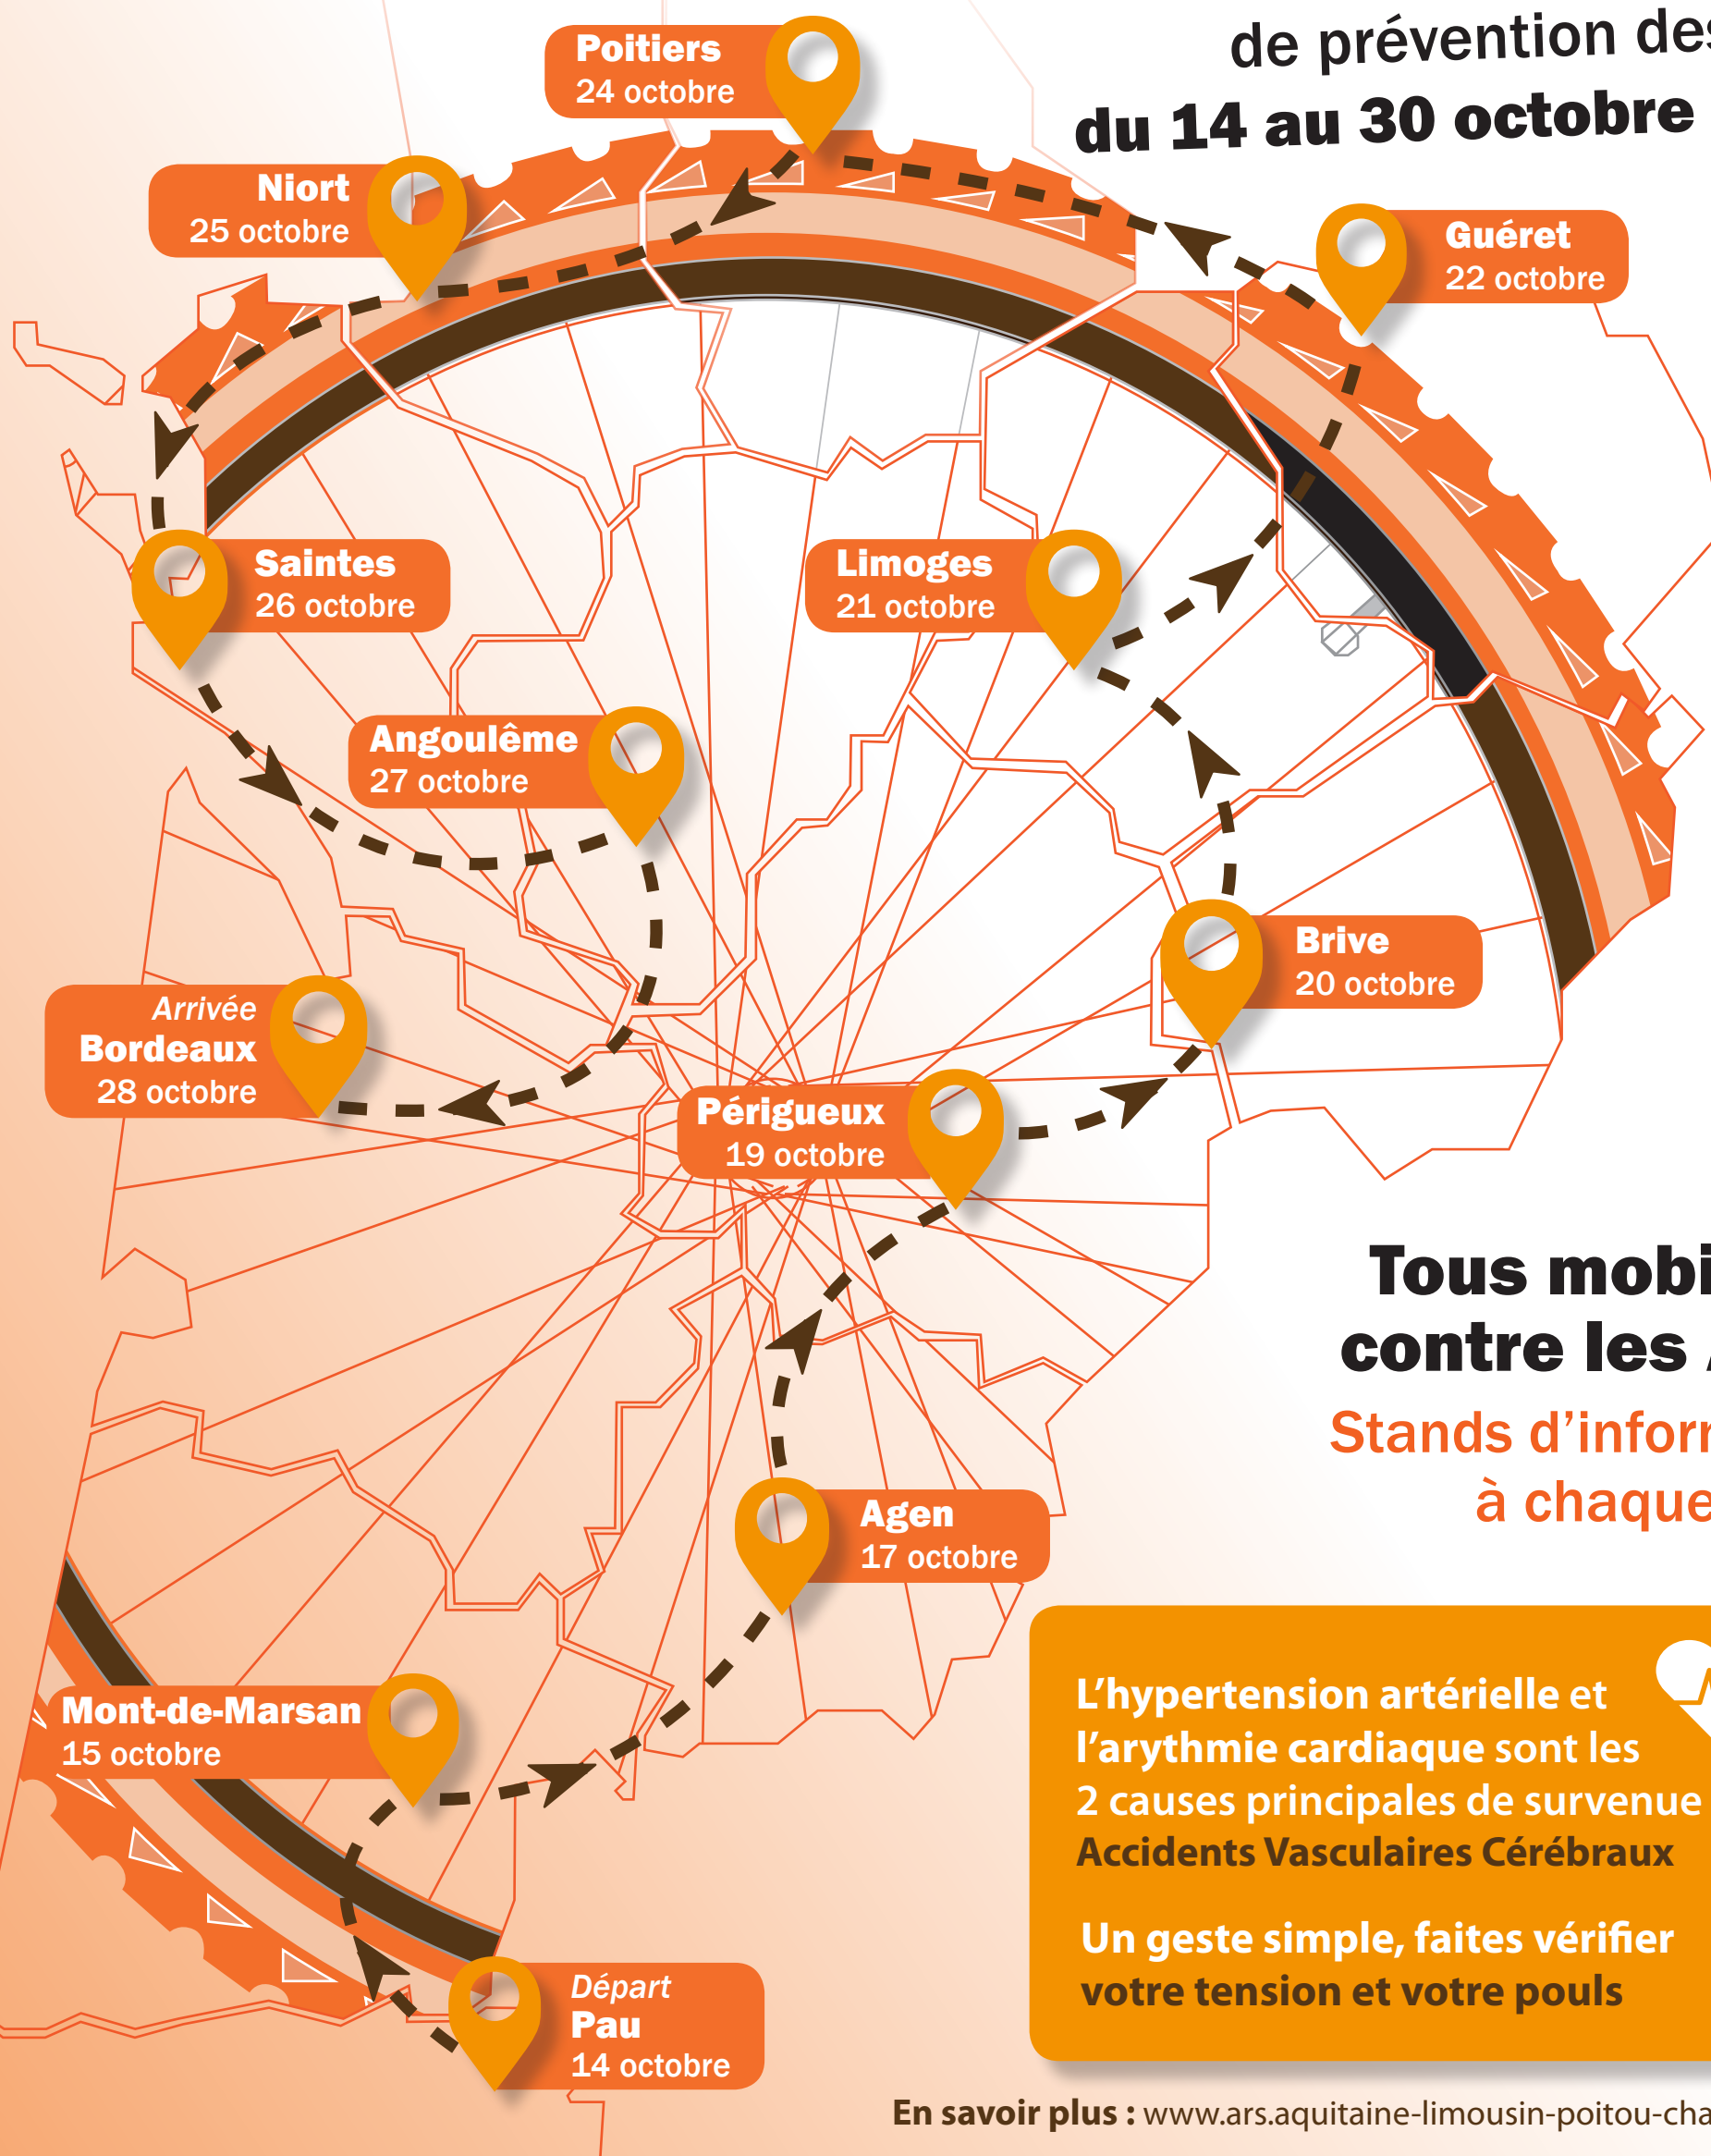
de prévention des
du 14 au 30 octobre

Poitiers
24 octobre

Niort
25 octobre

Guéret
22 octobre

Saintes
26 octobre

Limoges
21 octobre

Angoulême
27 octobre

Brive
20 octobre

Arrivée
Bordeaux
28 octobre

Périgueux
19 octobre

Tous mobi
contre les
Stands d'inforr
à chaque

Agen
17 octobre

Mont-de-Marsan
15 octobre

L'hypertension artérielle et l'arythmie cardiaque sont les 2 causes principales de survenue Accidents Vasculaires Cérébraux

Un geste simple, faites vérifier votre tension et votre pouls

Départ
Pau
14 octobre

En savoir plus : www.ars.aquitaine-limousin-poitou-cha